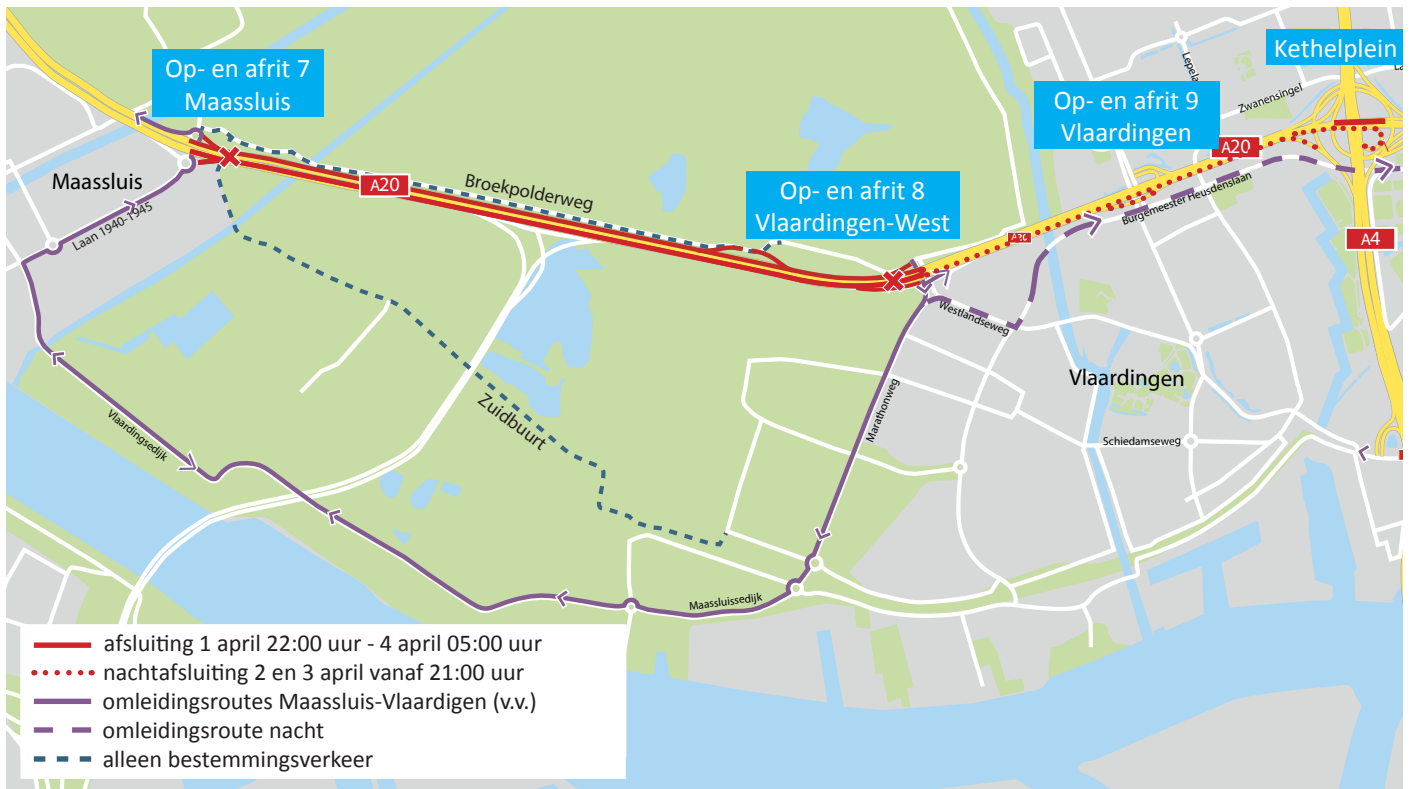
Op- en afrit 7
Maassluis

Maassluis

Laan 1940-1945

A20

Broekpolderweg

Op- en afrit 8
Vlaardingen-West

Op- en afrit 9
Vlaardingen

Kethelplein

Lepela

Zwanensingel

A20

A20

Burgemeester Heusdenslaan

A4

Westlandseweg

Vlaardingen

Marathonweg

Schiedamseweg

Zuidbuurt

Vlaardingsedijk

Maassluissedijk

afsluiting 1 april 22:00 uur - 4 april 05:00 uur
nachtafsluiting 2 en 3 april vanaf 21:00 uur
omleidingsroutes Maassluis-Vlaardigen (v.v.)
omleidingsroute nacht
alleen bestemmingsverkeer